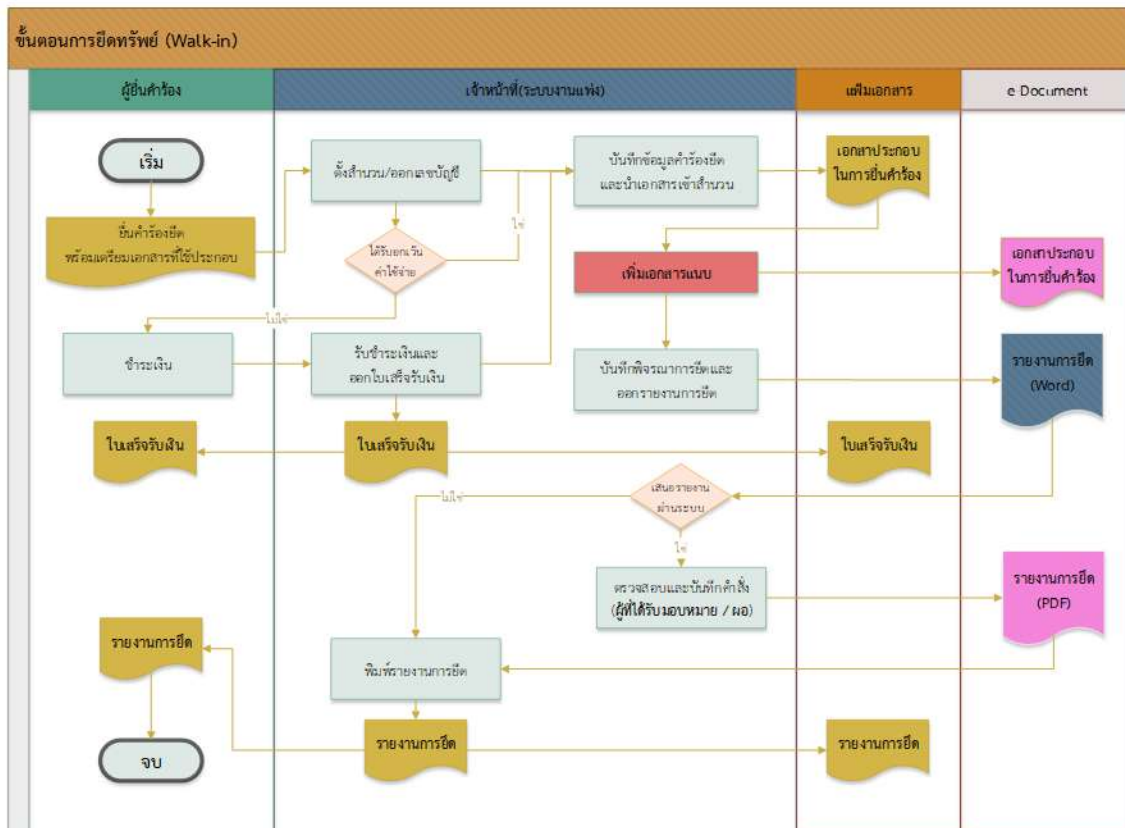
ขั้นตอนการยึดทรัพย์ (Walk-in)

ผู้ยื่นคำร้อง

เจ้าหน้าที่(ระบบงานแพ่ง)

แฟ้มเอกสาร

e Document

เริ่ม

ยื่นคำร้องยึด พร้อมเตรียมเอกสารที่ใช้ประกอบ

ตั้งสำนวน/ออกเลขบัญชี

ได้รับยกเว้นค่าใช้จ่าย

ใช่

ไม่ใช่

บันทึกข้อมูลคำร้องยึด และนำเอกสารเข้าสำนวน

เอกสารประกอบในการยื่นคำร้อง

เพิ่มเอกสารแนบ

เอกสารประกอบในการยื่นคำร้อง

ชำระเงิน

รับชำระเงินและออกใบเสร็จรับเงิน

บันทึกพิจารณาการยึดและออกรายงานการยึด

รายงานการยึด (Word)

ใบเสร็จรับเงิน

ใบเสร็จรับเงิน

ใบเสร็จรับเงิน

เสนอรายงานผ่านระบบ

ไม่ใช่

ใช่

ตรวจสอบและบันทึกคำสั่ง (ผู้ได้รับมอบหมาย / ผอ)

รายงานการยึด (PDF)

รายงานการยึด

พิมพ์รายงานการยึด

รายงานการยึด

รายงานการยึด

จบ